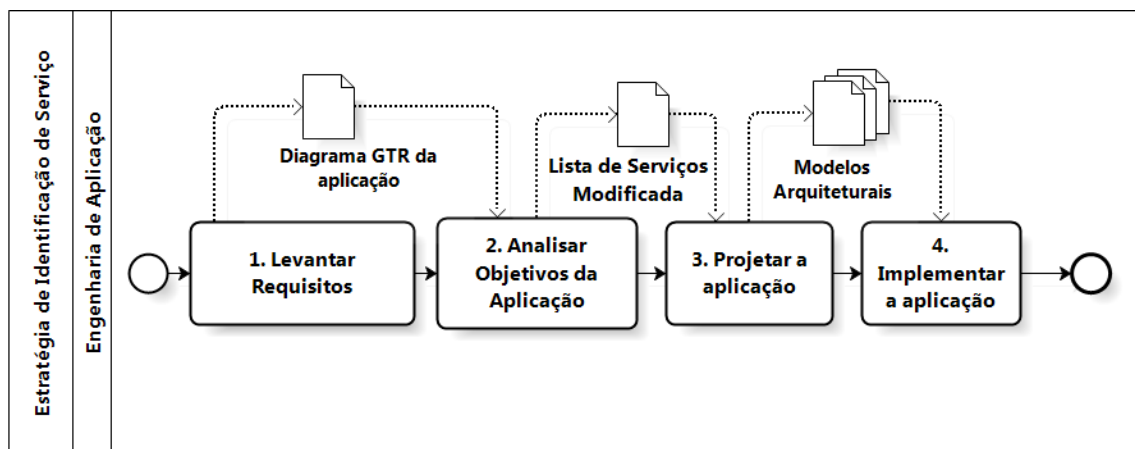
Estratégia de Identificação de Serviço

Engenharia de Aplicação

Diagrama GTR da aplicação

Lista de Serviços Modificada

Modelos Arquiteturais

1. Levantar Requisitos

2. Analisar Objetivos da Aplicação

3. Projetar a aplicação

4. Implementar a aplicação